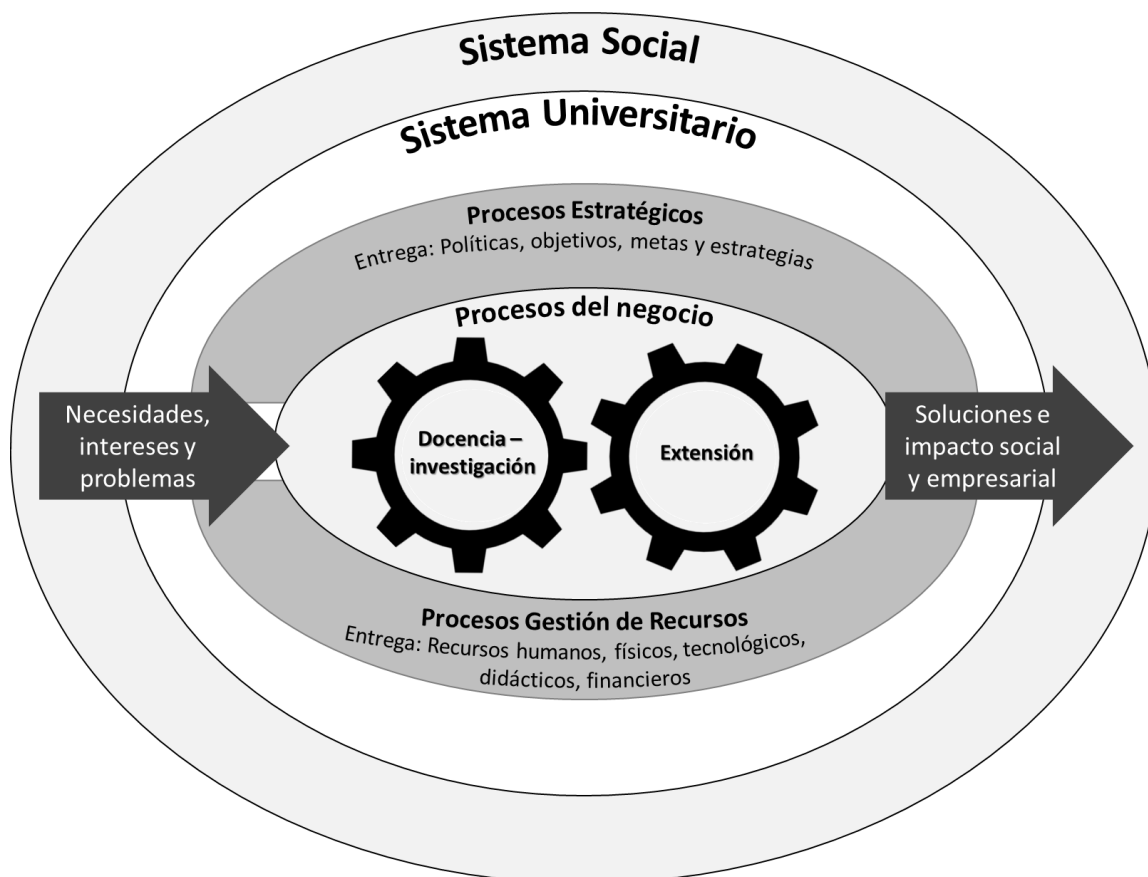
Sistema Social

Sistema Universitario

Procesos Estratégicos
Entrega: Políticas, objetivos, metas y estrategias

Procesos del negocio

Necesidades, intereses y problemas

Docencia – investigación

Extensión

Soluciones e impacto social y empresarial

Procesos Gestión de Recursos
Entrega: Recursos humanos, físicos, tecnológicos, didácticos, financieros